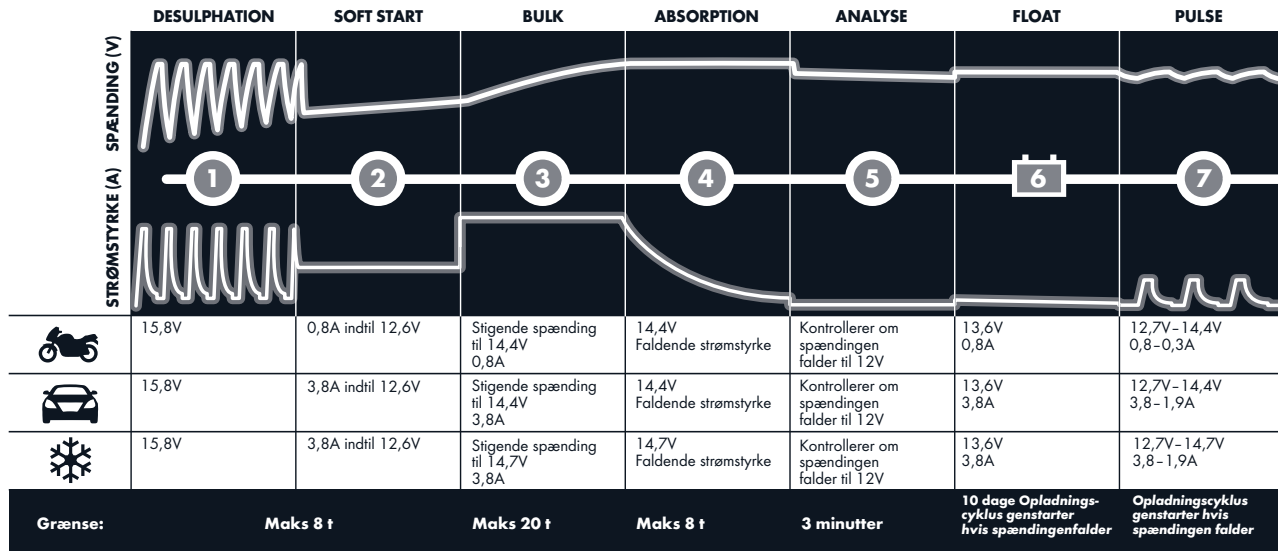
DESULPHATION SOFT START BULK ABSORPTION ANALYSE FLOAT PULSE

SPÆNDING (V)

1 2 3 4 5 6 7

STRØMSTYRKE (A)

| | DESULPHATION | SOFT START | BULK | ABSORPTION | ANALYSE | FLOAT | PULSE |
|---|---|---|---|---|---|---|---|
| | 15,8V | 0,8A indtil 12,6V | Stigende spænding til 14,4V 0,8A | 14,4V Faldende strømstyrke | Kontrollerer om spændingen falder til 12V | 13,6V 0,8A | 12,7V–14,4V 0,8–0,3A |
| | 15,8V | 3,8A indtil 12,6V | Stigende spænding til 14,4V 3,8A | 14,4V Faldende strømstyrke | Kontrollerer om spændingen falder til 12V | 13,6V 3,8A | 12,7V–14,4V 3,8–1,9A |
| | 15,8V | 3,8A indtil 12,6V | Stigende spænding til 14,7V 3,8A | 14,7V Faldende strømstyrke | Kontrollerer om spændingen falder til 12V | 13,6V 3,8A | 12,7V–14,7V 3,8–1,9A |
| Grænse: | | Maks 8 t | Maks 20 t | Maks 8 t | 3 minutter | 10 dage Opladningscyklus genstarter hvis spændingenfalder | Opladningscyklus genstarter hvis spændingen falder |